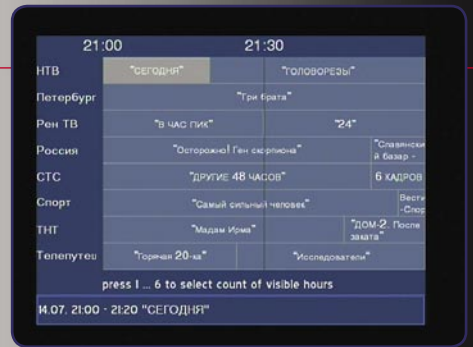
| | 21:00 | | 21:30 | |
|---|---|---|---|---|
| НТВ | "СЕГОДНЯ" | | "ГОЛОВОРЕЗЫ" | |
| Петербург | "Три брата" | | | |
| Рен ТВ | "В ЧАС ПИК" | | "24" | |
| Россия | "Осторожно! Ген скорпиона" | | | "Славянский базар - |
| СТС | "ДРУГИЕ 48 ЧАСОВ" | | | 6 КАДРОВ |
| Спорт | "Самый сильный человек" | | | Вести -Спор |
| ТНТ | "Мадам Ирма" | | "ДОМ-2. После заката" | |
| Тelепутеш | "Горячая 20-ка" | | "Исследователи" | |

press 1 ... 6 to select count of visible hours

14.07. 21:00 - 21:20 "СЕГОДНЯ"